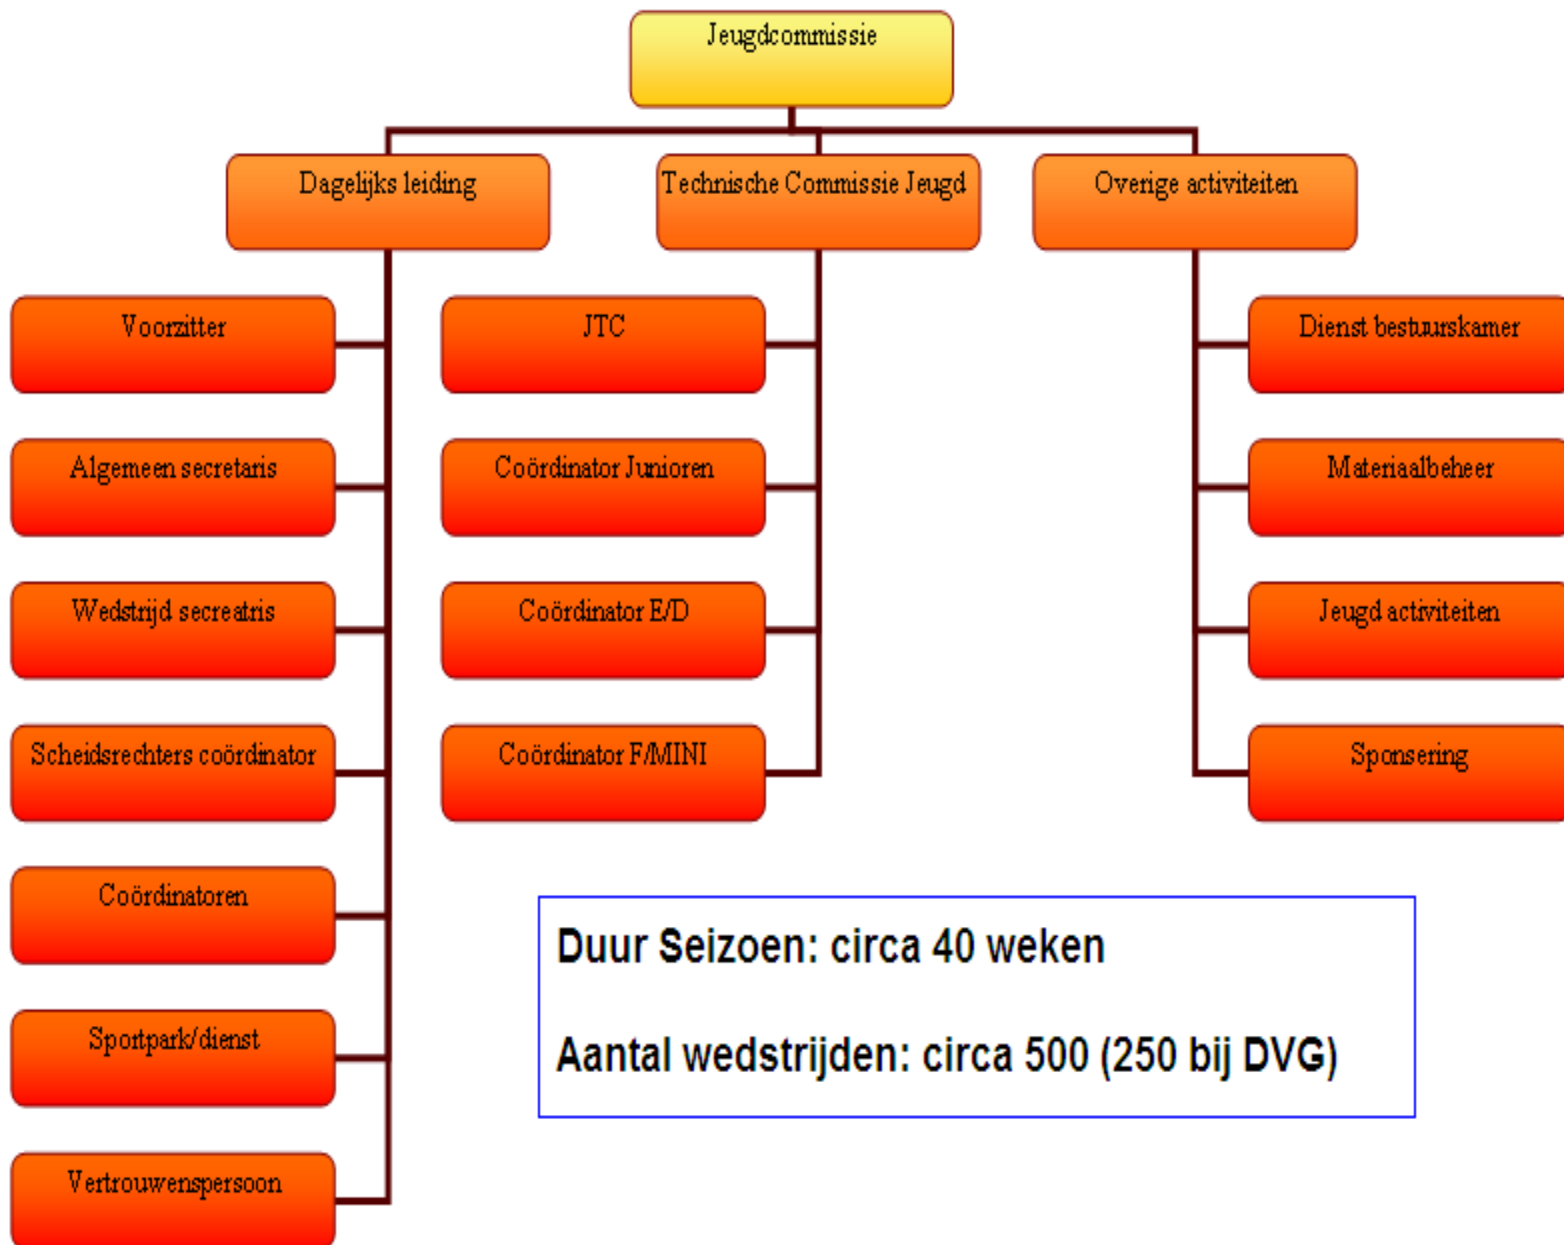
Jeugdcommissie

Dagelijks leiding

Voorzitter

Algemeen secretaris

Wedstrijd secreatris

Scheidsrechters coördinator

Coördinatoren

Sportpark/dienst

Vertrouwenspersoon

Technische Commissie Jeugd

JTC

Coördinator Junioren

Coördinator E/D

Coördinator F/MINI

Overige activiteiten

Dienst bestuurskamer

Materiaalbeheer

Jeugd activiteiten

Sponsering

Duur Seizoen: circa 40 weken

Aantal wedstrijden: circa 500 (250 bij DVG)